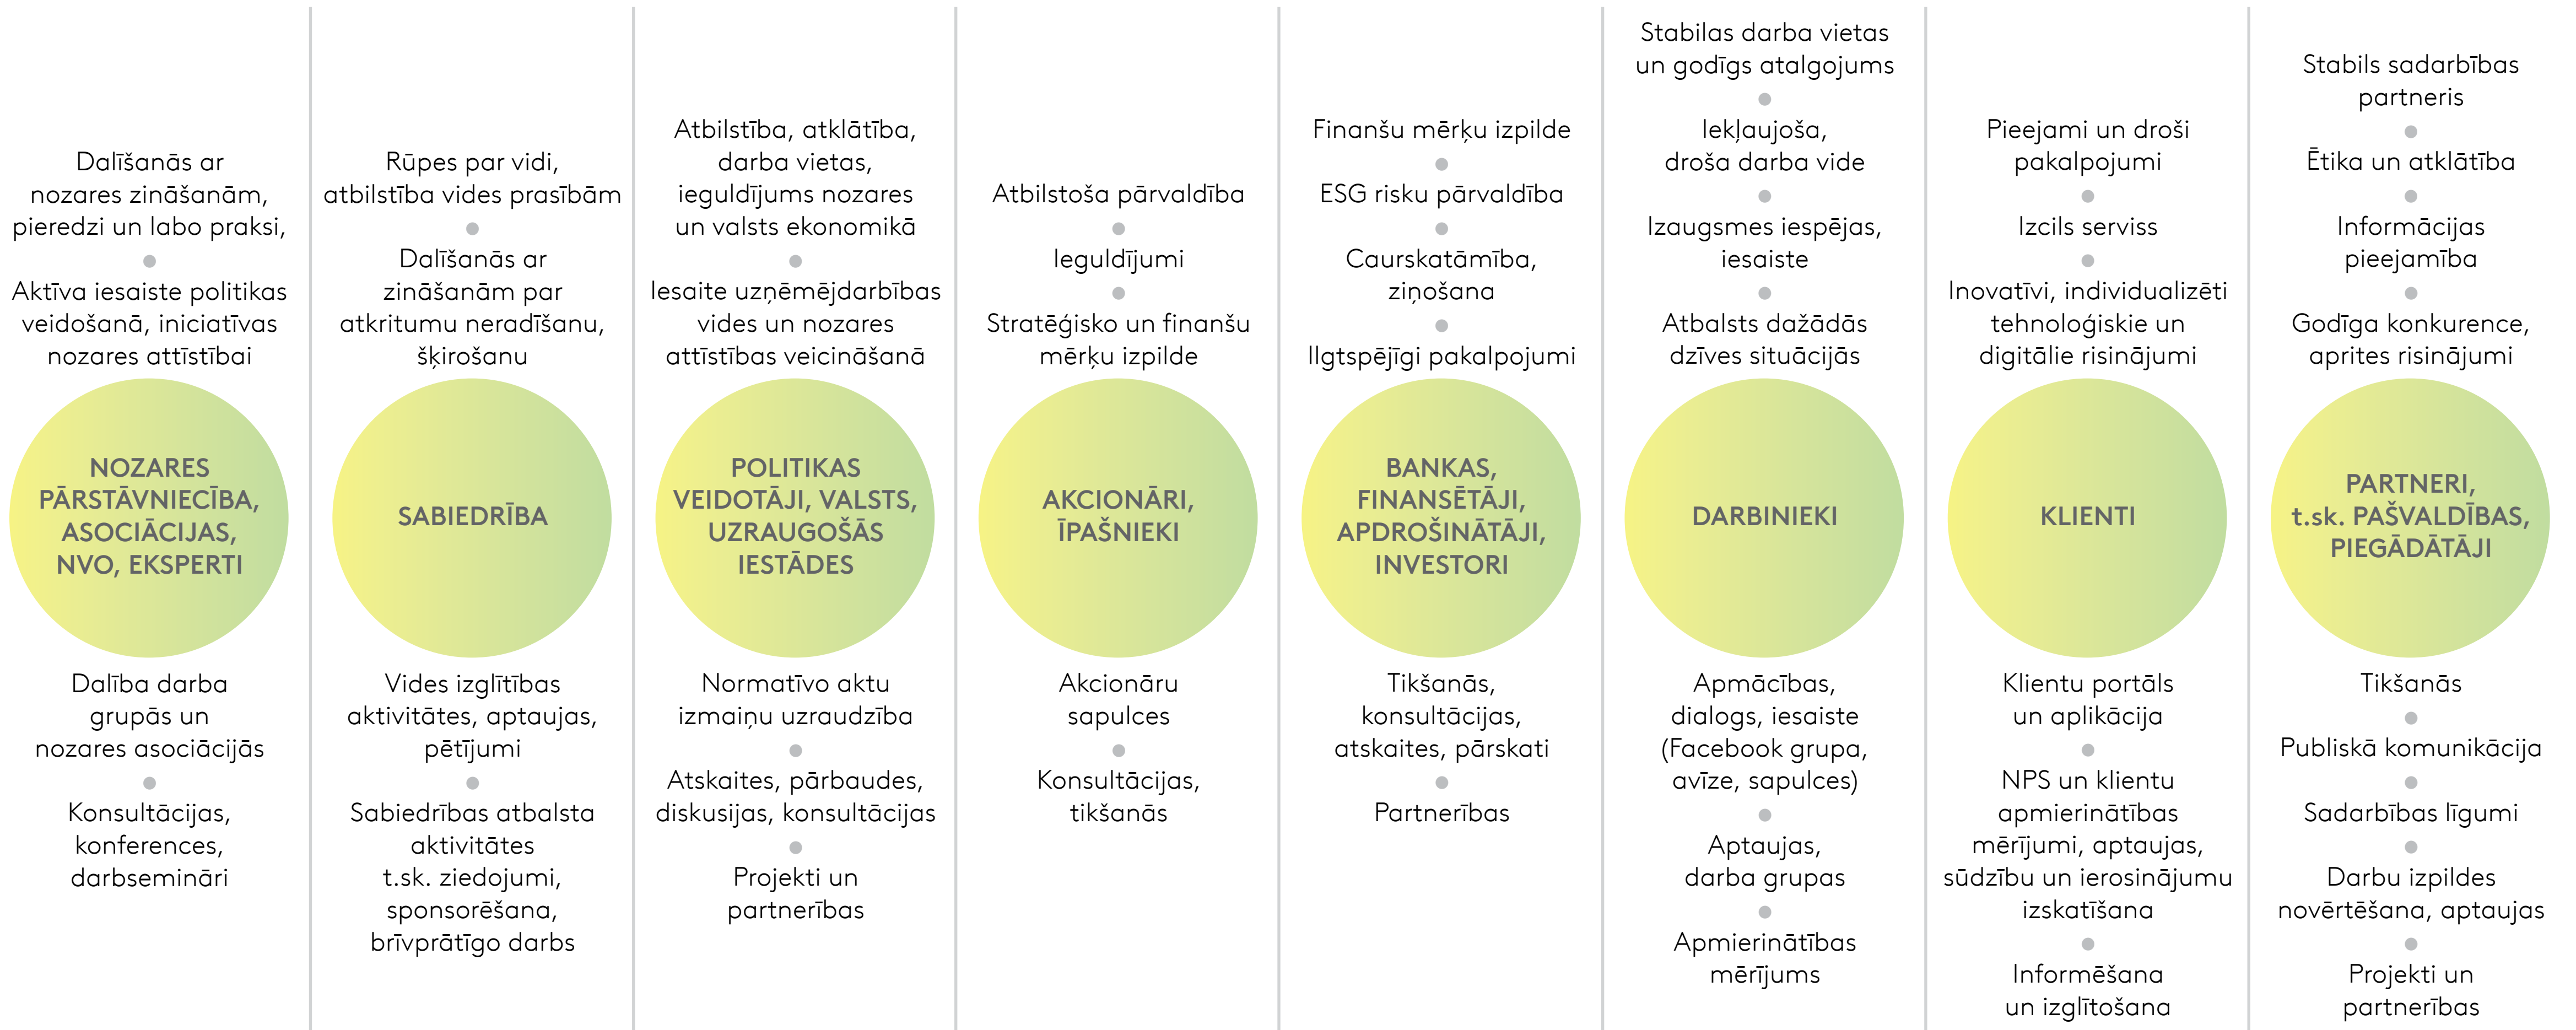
Dalīšanās ar nozares zināšanām, pieredzi un labo praksi,

Aktīva iesaiste politikas veidošanā, iniciatīvas nozares attīstībai

NOZARES PĀRSTĀVNIECĪBA, ASOCIĀCIJAS, NVO, EKSPERTI

Dalība darba grupās un nozares asociācijās

Konsultācijas, konferences, darbsemināri

Rūpes par vidi, atbilstība vides prasībām

Dalīšanās ar zināšanām par atkritumu neradīšanu, šķirošanu

SABIEDRĪBA

Vides izglītības aktivitātes, aptaujas, pētījumi

Sabiedrības atbalsta aktivitātes t.sk. ziedojumi, sponsorēšana, brīvprātīgo darbs

Atbilstība, atklātība, darba vietas, ieguldījums nozares un valsts ekonomikā

Iesaite uzņēmējdarbības vides un nozares attīstības veicināšanā

POLITIKAS VEIDOTĀJI, VALSTS, UZRAUGOŠĀS IESTĀDES

Normatīvo aktu izmaiņu uzraudzība

Atskaites, pārbaudes, diskusijas, konsultācijas

Projekti un partnerības

Atbilstoša pārvaldība

Ieguldījumi

Stratēģisko un finanšu mērķu izpilde

AKCIONĀRI, ĪPAŠNIEKI

Akcionāru sapulces

Konsultācijas, tikšanās

Finanšu mērķu izpilde

ESG risku pārvaldība

Caurskatāmība, ziņošana

Ilgtspējīgi pakalpojumi

BANKAS, FINANSĒTĀJI, APDROŠINĀTĀJI, INVESTORI

Tikšanās, konsultācijas, atskaites, pārskati

Partnerības

Stabilas darba vietas un godīgs atalgojums

Iekļaujoša, droša darba vide

Izaugsmes iespējas, iesaiste

Atbalsts dažādās dzīves situācijās

DARBINIEKI

Apmācības, dialogs, iesaiste (Facebook grupa, avīze, sapulces)

Aptaujas, darba grupas

Apmierinātības mērījums

Pieejami un droši pakalpojumi

Izcils serviss

Inovatīvi, individualizēti tehnoloģiskie un digitālie risinājumi

KLIENTI

Klientu portāls un aplikācija

NPS un klientu apmierinātības mērījumi, aptaujas, sūdzību un ierosinājumu izskatīšana

Informēšana un izglītošana

Stabils sadarbības partneris

Ētika un atklātība

Informācijas pieejamība

Godīga konkurence, aprites risinājumi

PARTNERI, t.sk. PAŠVALDĪBAS, PIEGĀDĀTĀJI

Tikšanās

Publiskā komunikācija

Sadarbības līgumi

Darbu izpildes novērtēšana, aptaujas

Projekti un partnerības